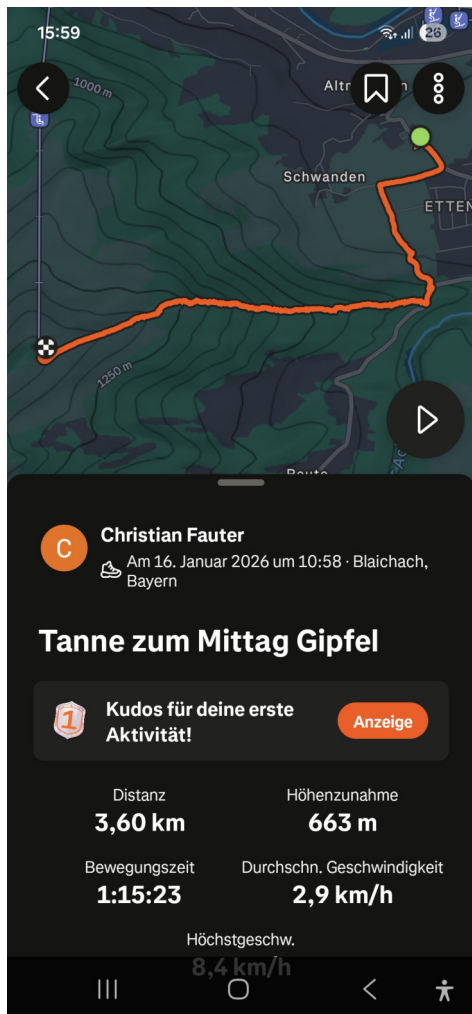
15:59

26

1000 m

Altr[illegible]n

Schwanden

ETTEN

1250 m

Boute

C

Christian Fauter

Am 16. Januar 2026 um 10:58 · Blaichach, Bayern

Tanne zum Mittag Gipfel

1

Kudos für deine erste Aktivität!

Anzeige

Distanz
3,60 km

Höhenzunahme
663 m

Bewegungszeit
1:15:23

Durchschn. Geschwindigkeit
2,9 km/h

Höchstgeschw.
8,4 km/h